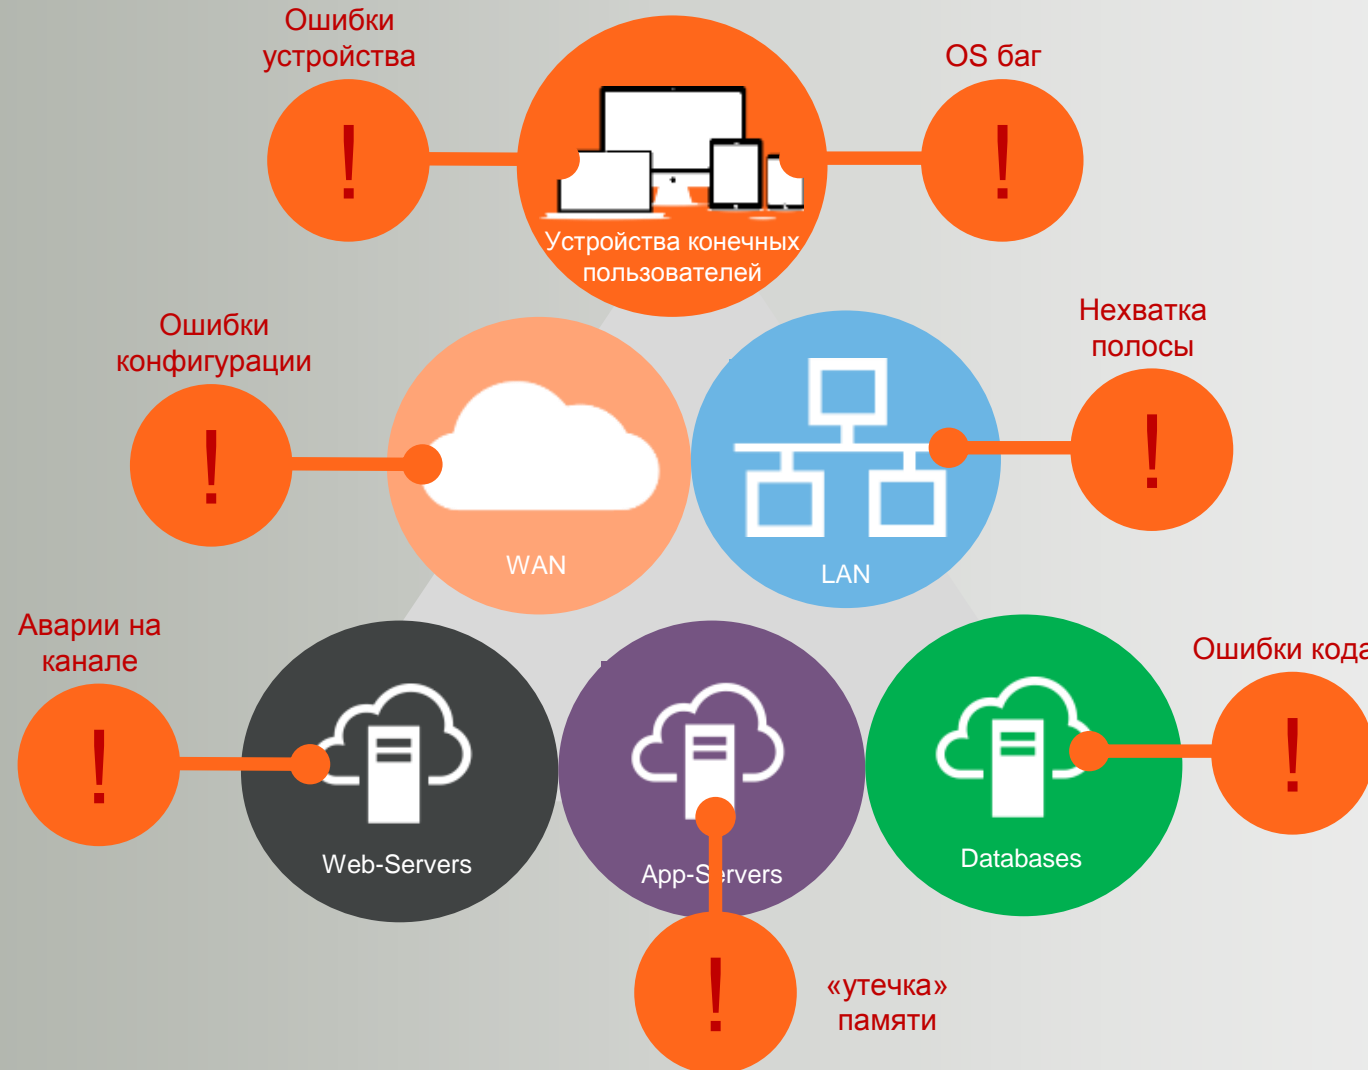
Ошибки устройства

!

Устройства конечных пользователей

OS баг

!

Ошибки конфигурации

!

WAN

LAN

Нехватка полосы

!

Аварии на канале

!

Web-Servers

App-Servers

Databases

Ошибки кода

!

!

«утечка» памяти